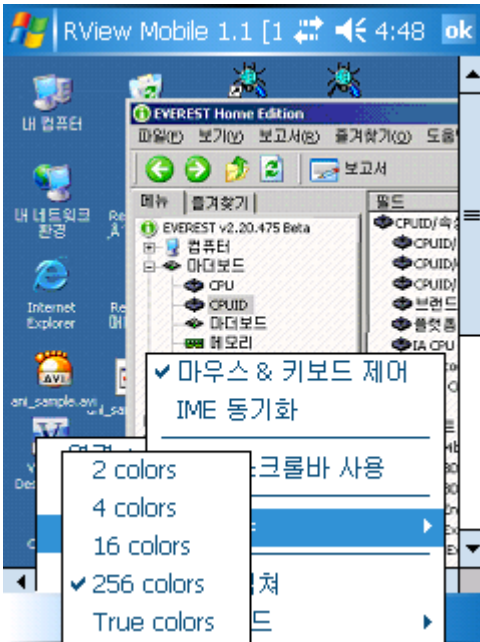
RView Mobile 1.1 [1 4:48 ok

내 컴퓨터

내 네트워크 환경

Internet Explorer

ani_sample.avi

EVEREST Home Edition

파일(F) 보기(V) 보고서(R) 즐겨찾기(O) 도움

보고서

메뉴 즐겨찾기

필드

EVEREST v2.20.475 Beta

컴퓨터

마더보드

CPU

CPUID

마더보드

메모리

CPUID/속성

CPUID/

CPUID/

CPUID/

브랜드

플랫폼

IA CPU

✔ 마우스 & 키보드 제어

IME 동기화

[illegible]크롤바 사용

2 colors

4 colors

16 colors

✔ 256 colors

True colors

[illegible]쳐

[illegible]드